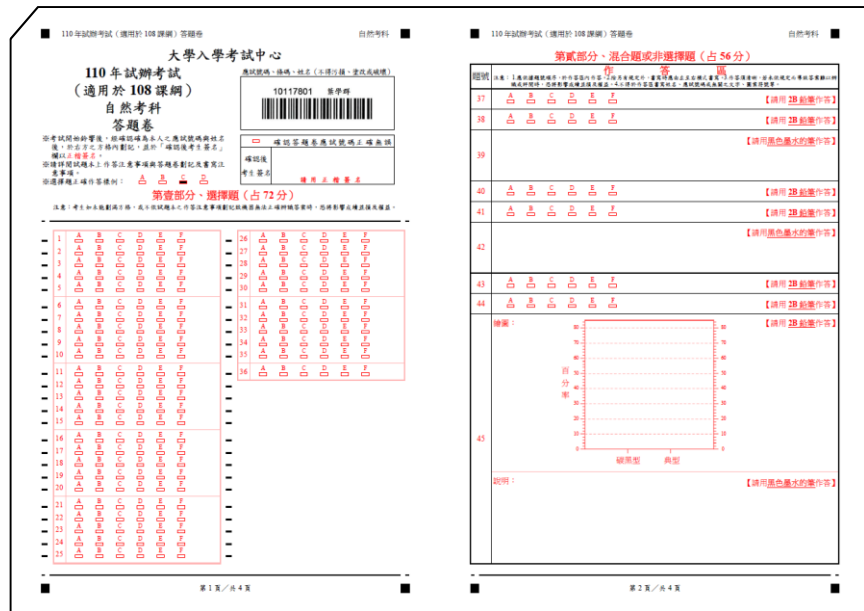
110 年試辦考試（適用於 108 課綱）答題卷　　自然考科

大學入學考試中心

110 年試辦考試
（適用於 108 課綱）
自然考科
答題卷

應試號碼、條碼、姓名（不得污損，意改或塗損）

10117801　張學輝

※考試開始鈴響後，經確認為本人之應試號碼與姓名後，於右方之方格內劃記，並於「確認後考生簽名」欄以正楷簽名。
※請詳閱試題本上作答注意事項與答題卷劃記及書寫注意事項。
※選擇題上確作答樣例：A B C D

確認答題卷應試號碼正確無誤

確認後考生簽名

請用正楷簽名

第壹部分、選擇題（占 72 分）

注意：考生如未能劃滿方格，或不依試題本上作答注意事項劃記致機器無法正確辨識答案時，恐將影響成績並損及權益。

1 A B C D E F
2 A B C D E F
3 A B C D E F
4 A B C D E F
5 A B C D E F
6 A B C D E F
7 A B C D E F
8 A B C D E F
9 A B C D E F
10 A B C D E F
11 A B C D E F
12 A B C D E F
13 A B C D E F
14 A B C D E F
15 A B C D E F
16 A B C D E F
17 A B C D E F
18 A B C D E F
19 A B C D E F
20 A B C D E F
21 A B C D E F
22 A B C D E F
23 A B C D E F
24 A B C D E F
25 A B C D E F
26 A B C D E F
27 A B C D E F
28 A B C D E F
29 A B C D E F
30 A B C D E F
31 A B C D E F
32 A B C D E F
33 A B C D E F
34 A B C D E F
35 A B C D E F
36 A B C D E F

第 1 頁／共 4 頁

110 年試辦考試（適用於 108 課綱）答題卷　　自然考科

第貳部分、混合題或非選擇題（占 56 分）

題號　作　答　區

注意：1.應依據題號順序，於作答區內作答，只能用黑色墨水之筆書寫，作答須清晰，若未依規定而導致答案難以辨識或評閱時，恐將影響成績並損及權益。2.不得於作答區書寫姓名、應試號碼或其他文字、圖案標記等。

37 A B C D E F 【請用 2B 鉛筆作答】
38 A B C D E F 【請用 2B 鉛筆作答】
39 【請用黑色墨水的筆作答】
40 A B C D E F 【請用 2B 鉛筆作答】
41 A B C D E F 【請用 2B 鉛筆作答】
42 【請用黑色墨水的筆作答】
43 A B C D E F 【請用 2B 鉛筆作答】
44 A B C D E F 【請用 2B 鉛筆作答】
45 繪圖： 【請用 2B 鉛筆作答】

百分率

80 70 60 50 40 30 20 10 0

破壞型　典型

說明： 【請用黑色墨水的筆作答】

第 2 頁／共 4 頁